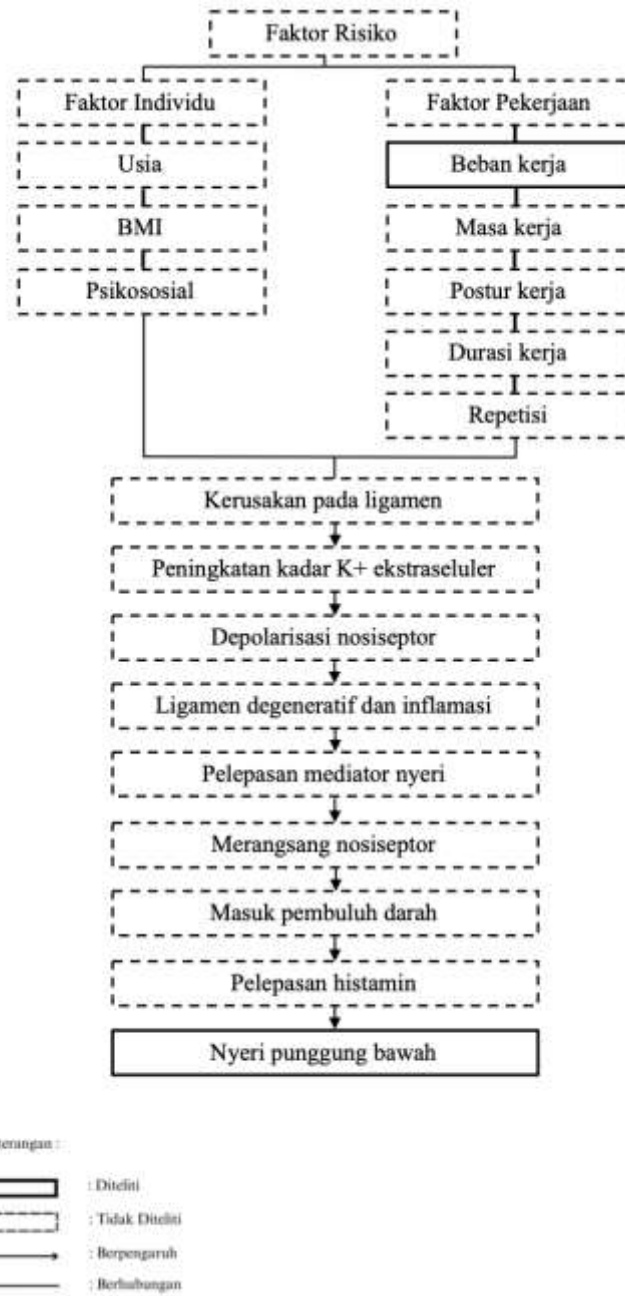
Faktor Risiko

Faktor Individu

Usia

BMI

Psikososial

Faktor Pekerjaan

Beban kerja

Masa kerja

Postur kerja

Durasi kerja

Repetisi

Kerusakan pada ligamen

Peningkatan kadar K+ ekstraseluler

Depolarisasi nosiseptor

Ligamen degeneratif dan inflamasi

Pelepasan mediator nyeri

Merangsang nosiseptor

Masuk pembuluh darah

Pelepasan histamin

Nyeri punggung bawah

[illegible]erangan :

: Diteliti

: Tidak Diteliti

: Berpengaruh

: Berhubungan